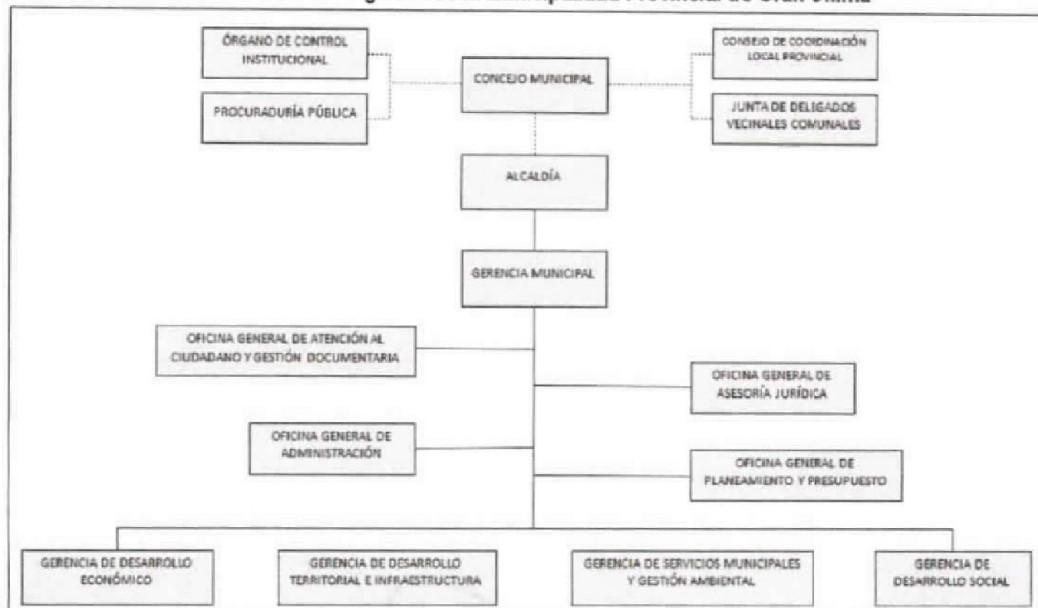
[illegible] Municipalidad Provincial de Gran Chimú

ÓRGANO DE CONTROL INSTITUCIONAL

PROCURADURÍA PÚBLICA

CONCEJO MUNICIPAL

CONSEJO DE COORDINACIÓN LOCAL PROVINCIAL

JUNTA DE DELEGADOS VECINALES COMUNALES

ALCALDÍA

GERENCIA MUNICIPAL

OFICINA GENERAL DE ATENCIÓN AL CIUDADANO Y GESTIÓN DOCUMENTARIA

OFICINA GENERAL DE ASESORÍA JURÍDICA

OFICINA GENERAL DE ADMINISTRACIÓN

OFICINA GENERAL DE PLANEAMIENTO Y PRESUPUESTO

GERENCIA DE DESARROLLO ECONÓMICO

GERENCIA DE DESARROLLO TERRITORIAL E INFRAESTRUCTURA

GERENCIA DE SERVICIOS MUNICIPALES Y GESTIÓN AMBIENTAL

GERENCIA DE DESARROLLO SOCIAL